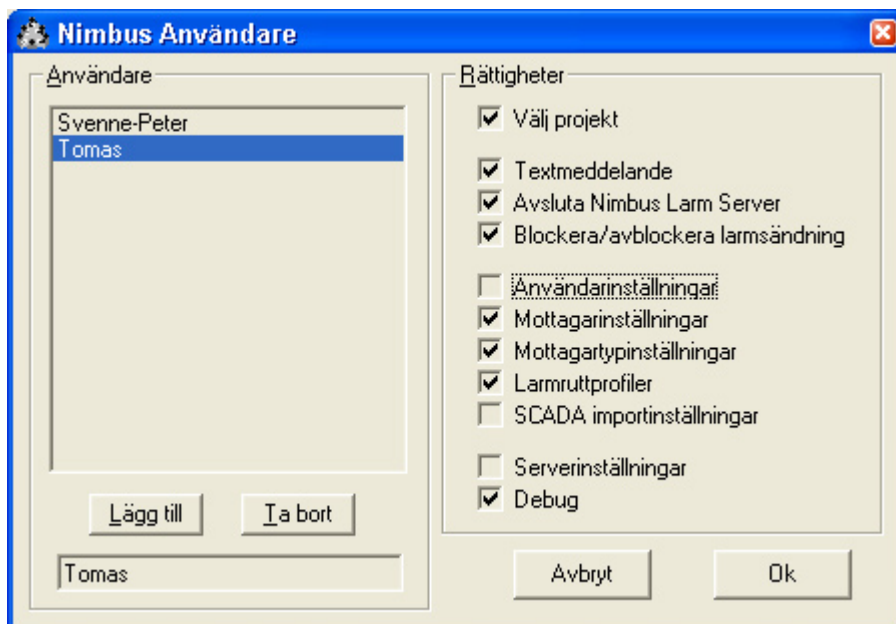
Nimbus Användare

Användare

Svenne-Peter
Tomas

Lägg till
Ta bort

Tomas

Rättigheter

Välj projekt

Textmeddelande
Avsluta Nimbus Larm Server
Blockera/avblockera larmsändning

Användarinställningar
Mottagarinställningar
Mottagartypinställningar
Larmruttprofiler
SCADA importinställningar

Serverinställningar
Debug

Avbryt
Ok